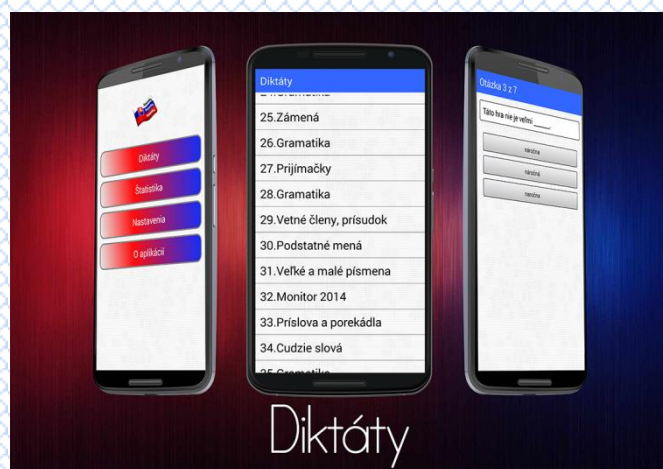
Diktáty

Štatistika

Nastavenia

O aplikácii

Diktáty

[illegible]

25.Zámená

26.Gramatika

27.Prijímačky

28.Gramatika

29.Vetné členy, prísudok

30.Podstatné mená

31.Veľké a malé písmena

32.Monitor 2014

33.Príslova a porekádla

34.Cudzie slová

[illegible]

Otázka 3 z 7

Táto hra nie je veľmi ____.

nárošná

nároĺná

naročná

Diktáty